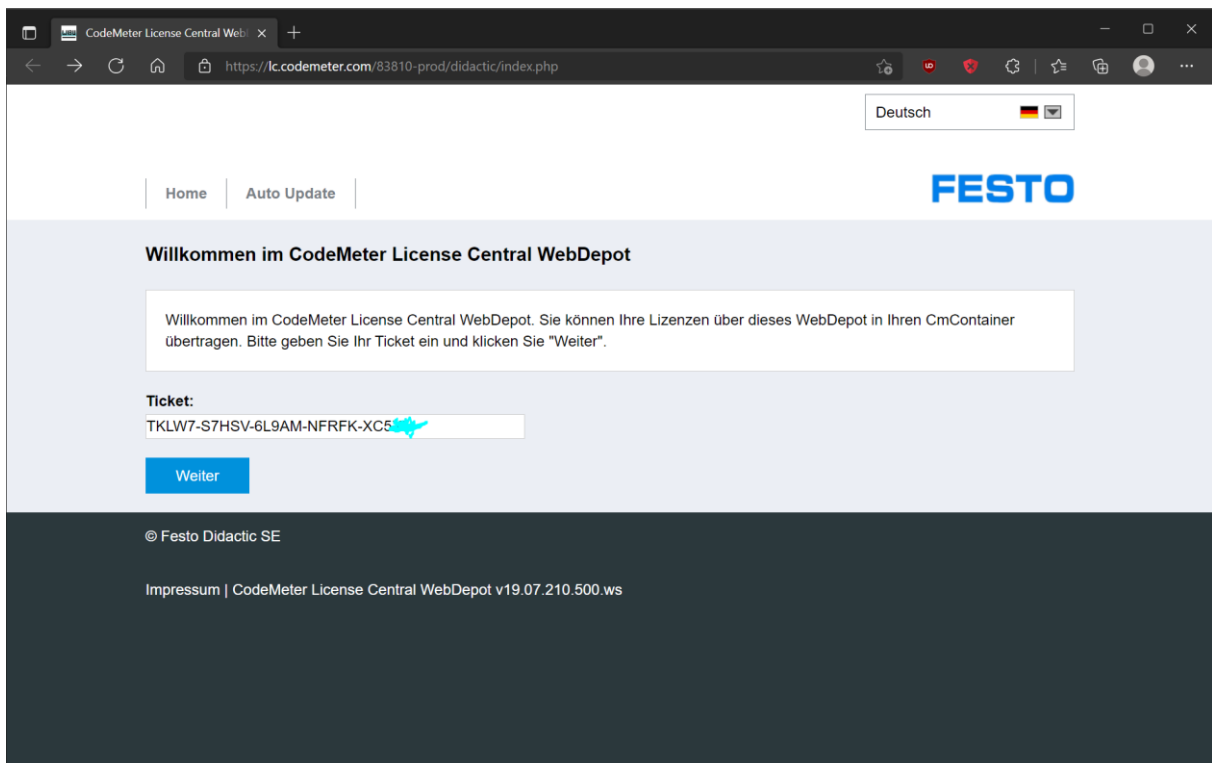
CodeMeter License Central WebI ×

https://lc.codemeter.com/83810-prod/didactic/index.php

Deutsch

Home | Auto Update

FESTO

Willkommen im CodeMeter License Central WebDepot

Willkommen im CodeMeter License Central WebDepot. Sie können Ihre Lizenzen über dieses WebDepot in Ihren CmContainer übertragen. Bitte geben Sie Ihr Ticket ein und klicken Sie "Weiter".

Ticket:

TKLW7-S7HSV-6L9AM-NFRFK-XC5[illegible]

Weiter

© Festo Didactic SE

Impressum | CodeMeter License Central WebDepot v19.07.210.500.ws